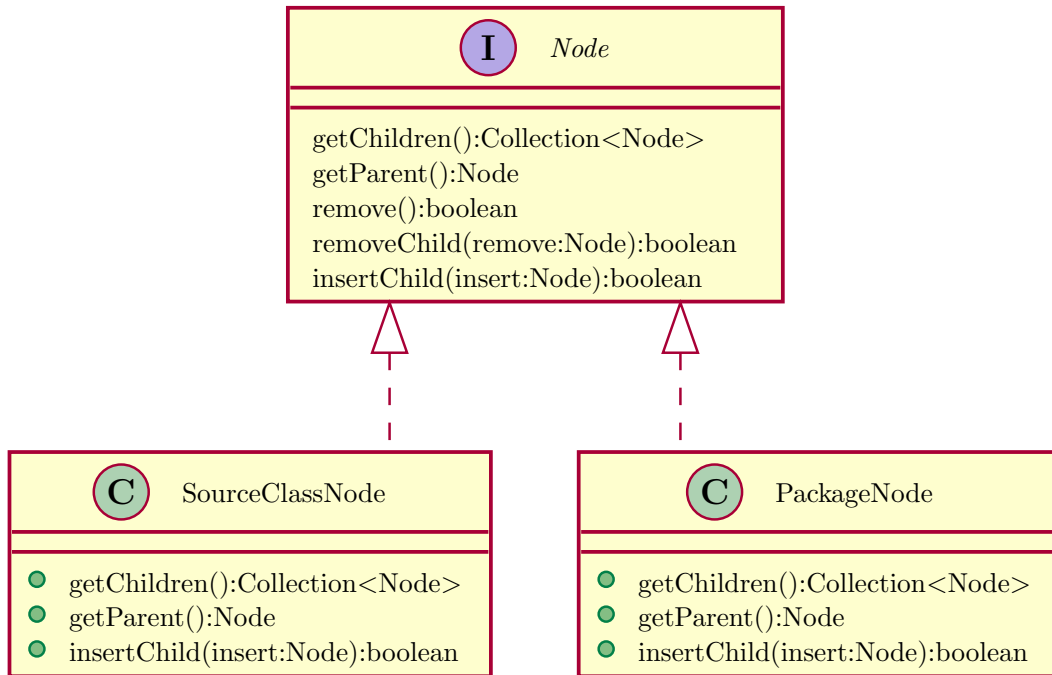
I Node

getChildren():Collection<Node>
getParent():Node
remove():boolean
removeChild(remove:Node):boolean
insertChild(insert:Node):boolean

C SourceClassNode

getChildren():Collection<Node>
getParent():Node
insertChild(insert:Node):boolean

C PackageNode

getChildren():Collection<Node>
getParent():Node
insertChild(insert:Node):boolean